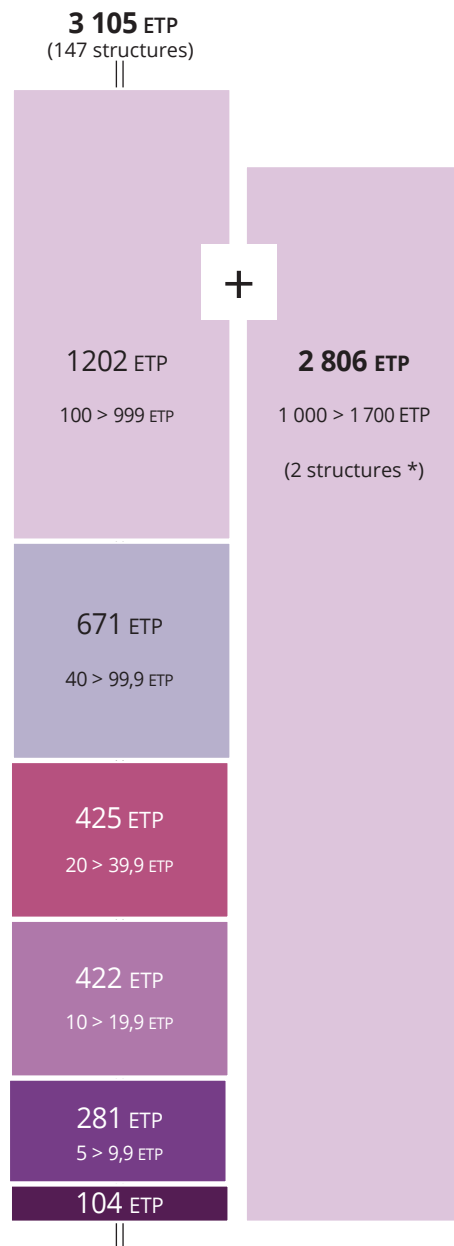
**3 105 ETP**
(147 structures)

1202 ETP

100 > 999 ETP

+

**2 806 ETP**

1 000 > 1 700 ETP

(2 structures *)

671 ETP

40 > 99,9 ETP

425 ETP

20 > 39,9 ETP

422 ETP

10 > 19,9 ETP

281 ETP

5 > 9,9 ETP

104 ETP